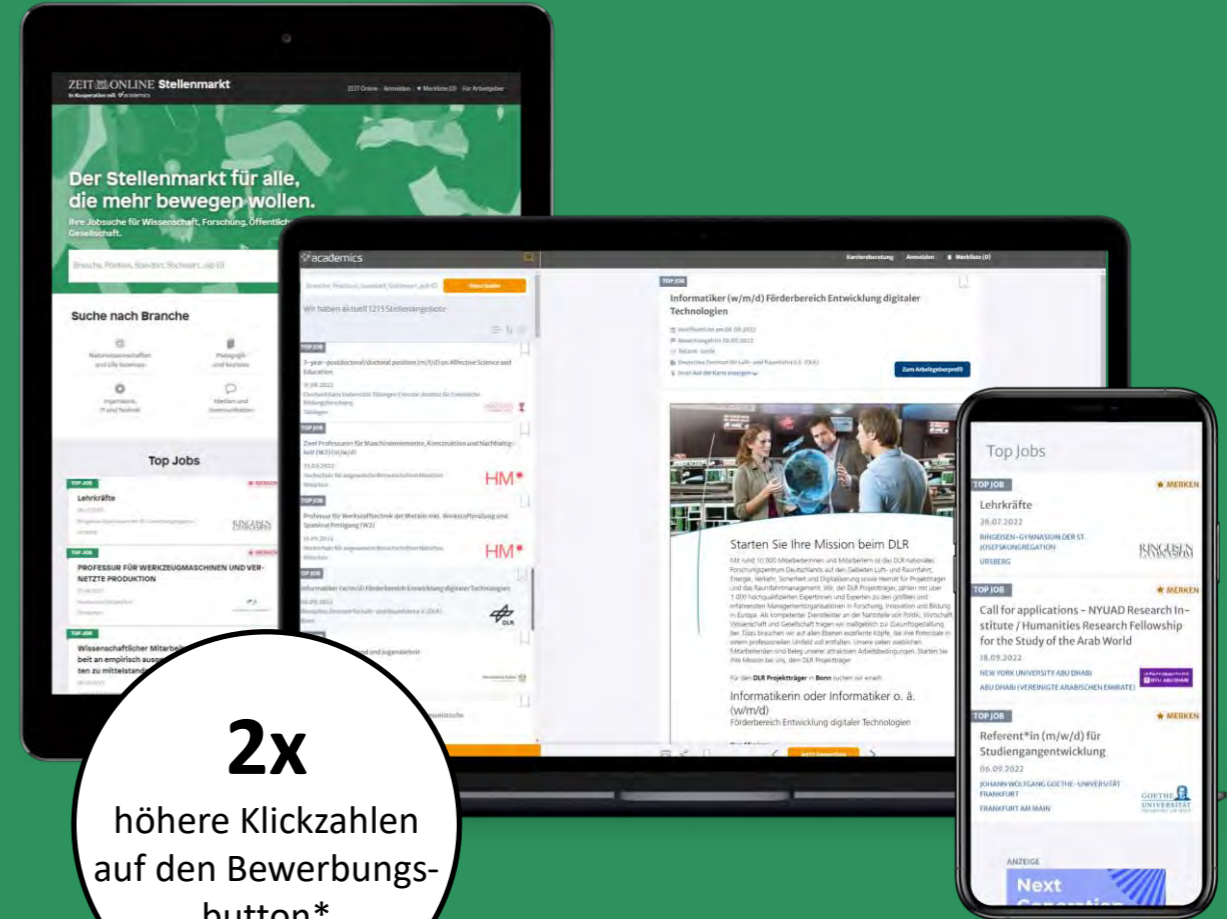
ZEIT ONLINE Stellenmarkt
In Kooperation mit academics

ZEIT Online Anmelden Merkliste (0) Für Arbeitgeber

Der Stellenmarkt für alle, die mehr bewegen wollen.
Ihre Jobsuche für Wissenschaft, Forschung, Öffentlich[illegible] Gesellschaft.

Suche nach Branche

Top Jobs

TOP JOB
Lehrkräfte

TOP JOB
PROFESSUR FÜR WERKZEUGMASCHINEN UND VERNETZTE PRODUKTION

TOP JOB
Wissenschaftlicher Mitarbe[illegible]

academics

Karriereberatung Anmelden Merkliste (0)

Wir haben aktuell 1213 Stellenangebote

TOP JOB
Informatiker (w/m/d) Förderbereich Entwicklung digitaler Technologien

Zum Arbeitgeberprofil

Starten Sie Ihre Mission beim DLR

Für den DLR Projektträger in Bonn suchen wir eine/n

Informatikerin oder Informatiker o. ä. (w/m/d)
Förderbereich Entwicklung digitaler Technologien

HM
DLR

Top Jobs

TOP JOB ★ MERKEN
Lehrkräfte
28.07.2022
RINGEISEN-GYMNASIUM DER ST. JOSEFSKONGREGATION
URSBERG

TOP JOB ★ MERKEN
Call for applications – NYUAD Research Institute / Humanities Research Fellowship for the Study of the Arab World
18.09.2022
NEW YORK UNIVERSITY ABU DHABI
ABU DHABI (VEREINIGTE ARABISCHEN EMIRATE)

TOP JOB ★ MERKEN
Referent*in (m/w/d) für Studiengangentwicklung
06.09.2022
JOHANN WOLFGANG GOETHE-UNIVERSITÄT FRANKFURT
FRANKFURT AM MAIN

GOETHE UNIVERSITÄT

ANZEIGE
Next

2x
höhere Klickzahlen auf den Bewerbungsbutton*